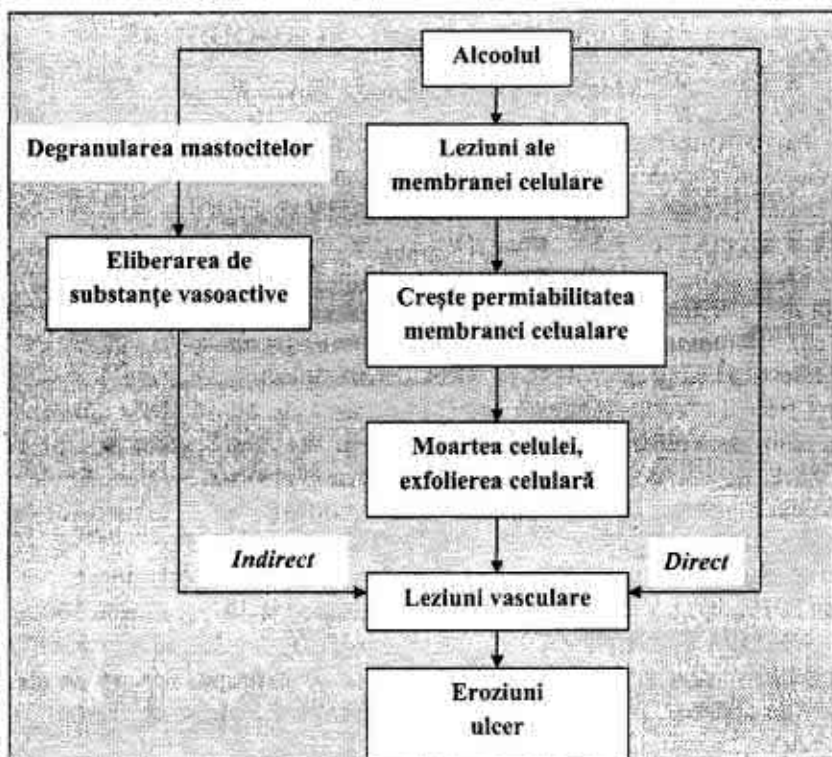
Alcoolul

Degranularea mastocitelor

Leziuni ale membranei celulare

Eliberarea de substanţe vasoactive

Creşte permiabilitatea membranei celualare

Moartea celulei, exfolierea celulară

Indirect

Direct

Leziuni vasculare

Eroziuni ulcer